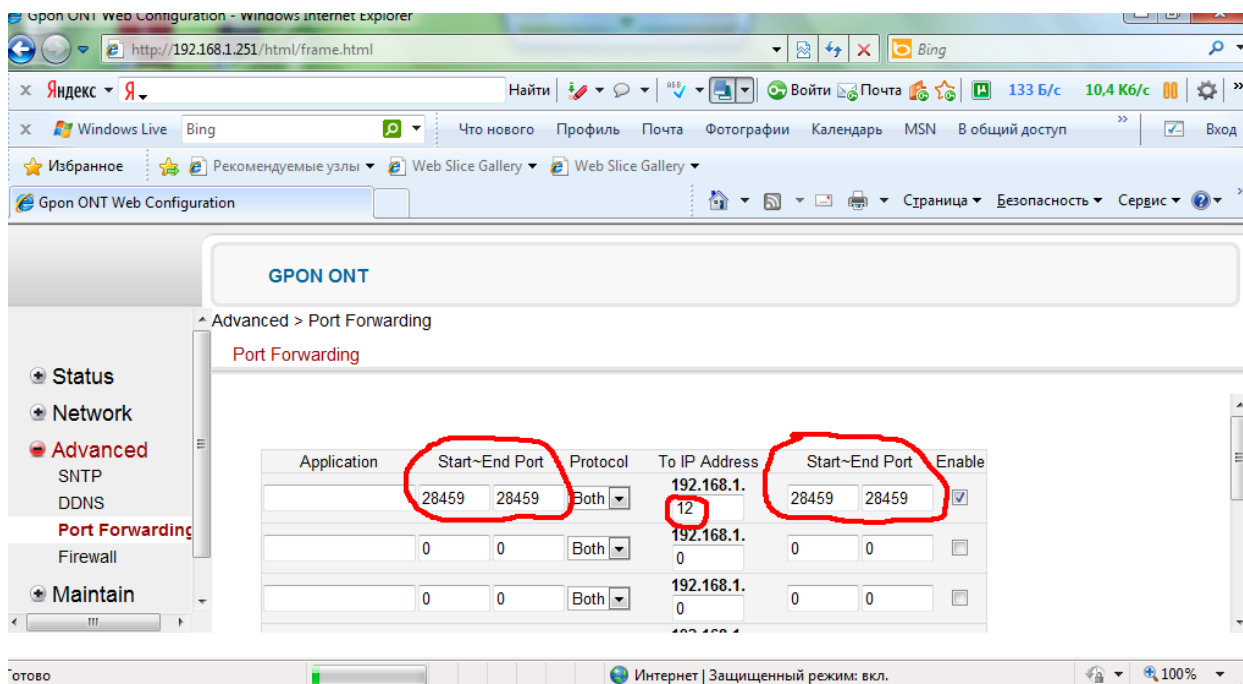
Gpon ONT Web Configuration - Windows Internet Explorer

http://192.168.1.251/html/frame.html

Bing

Яндекс Я

Найти

Войти Почта

133 Б/с 10,4 Кб/с

Windows Live Bing

Что нового Профиль Почта Фотографии Календарь MSN В общий доступ

Вход

Избранное Рекомендуемые узлы Web Slice Gallery Web Slice Gallery

Gpon ONT Web Configuration

Страница Безопасность Сервис

GPON ONT

Advanced > Port Forwarding

Port Forwarding

Status
Network
Advanced
SNTP
DDNS
Port Forwarding
Firewall
Maintain

| Application | Start~End Port | | Protocol | To IP Address | Start~End Port | | Enable |
|---|---|---|---|---|---|---|---|
| | 28459 | 28459 | Both | 192.168.1. 12 | 28459 | 28459 | ☑ |
| | 0 | 0 | Both | 192.168.1. 0 | 0 | 0 | ☐ |
| | 0 | 0 | Both | 192.168.1. 0 | 0 | 0 | ☐ |

Готово

Интернет | Защищенный режим: вкл.

100%